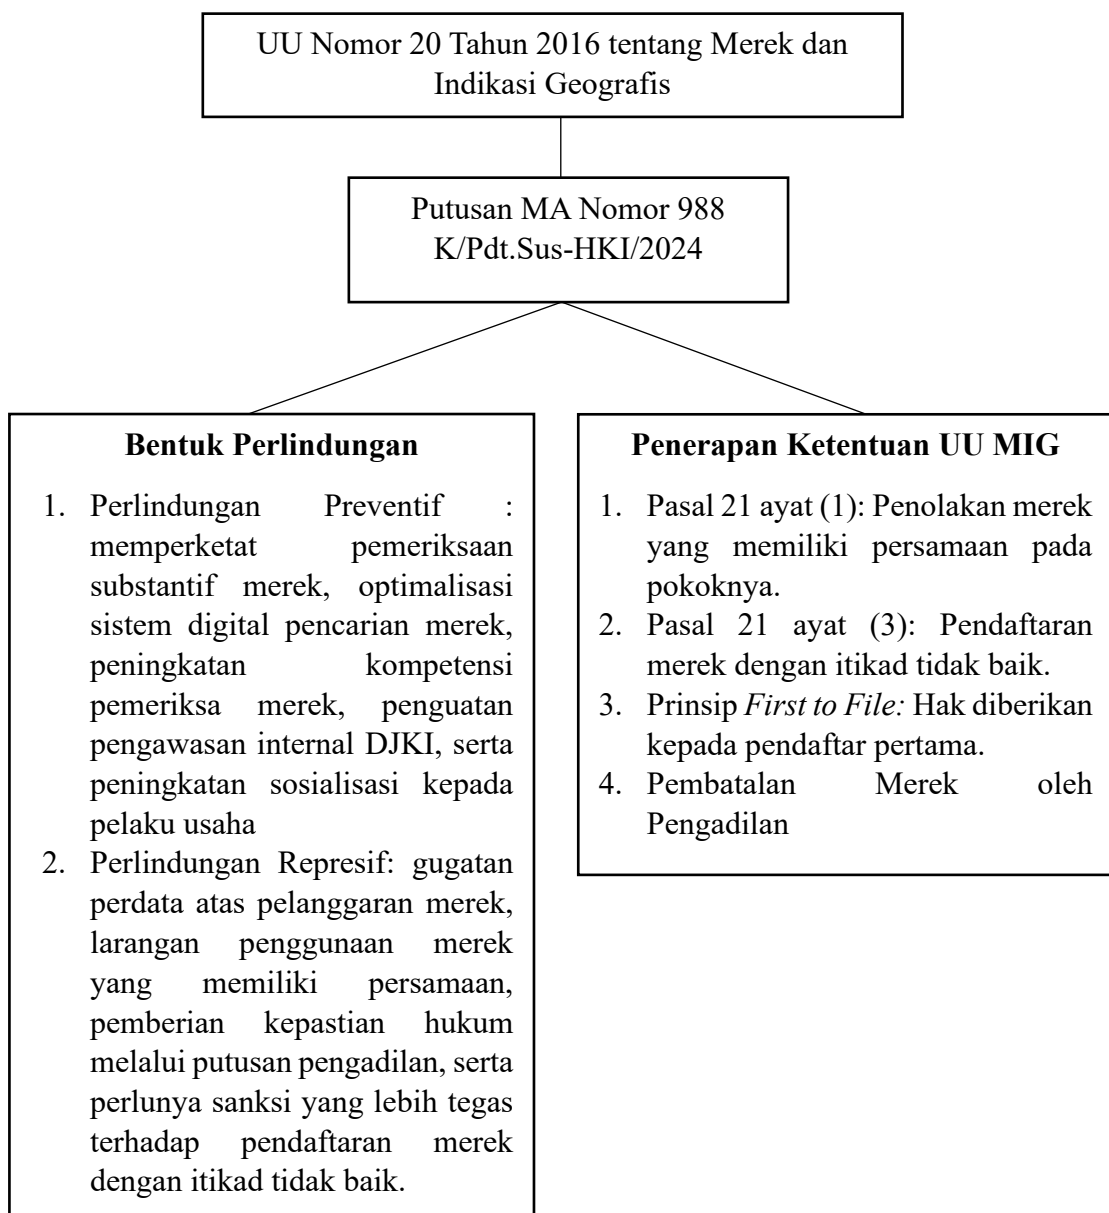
UU Nomor 20 Tahun 2016 tentang Merek dan Indikasi Geografis

Putusan MA Nomor 988 K/Pdt.Sus-HKI/2024

**Bentuk Perlindungan**

1. Perlindungan Preventif : memperketat pemeriksaan substantif merek, optimalisasi sistem digital pencarian merek, peningkatan kompetensi pemeriksa merek, penguatan pengawasan internal DJKI, serta peningkatan sosialisasi kepada pelaku usaha
2. Perlindungan Represif: gugatan perdata atas pelanggaran merek, larangan penggunaan merek yang memiliki persamaan, pemberian kepastian hukum melalui putusan pengadilan, serta perlunya sanksi yang lebih tegas terhadap pendaftaran merek dengan itikad tidak baik.

**Penerapan Ketentuan UU MIG**

1. Pasal 21 ayat (1): Penolakan merek yang memiliki persamaan pada pokoknya.
2. Pasal 21 ayat (3): Pendaftaran merek dengan itikad tidak baik.
3. Prinsip *First to File:* Hak diberikan kepada pendaftar pertama.
4. Pembatalan Merek oleh Pengadilan